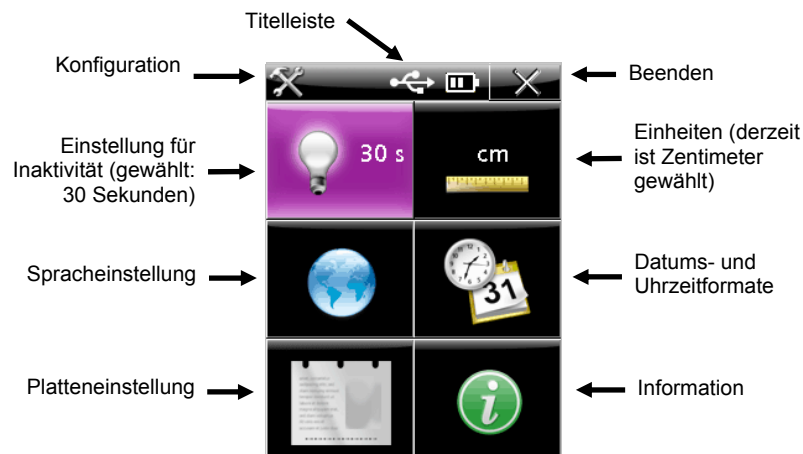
Titelleiste

Konfiguration

Beenden

Einstellung für Inaktivität (gewählt: 30 Sekunden)

30 s

cm

Einheiten (derzeit ist Zentimeter gewählt)

Spracheinstellung

31

Datums- und Uhrzeitformate

Platteneinstellung

Information